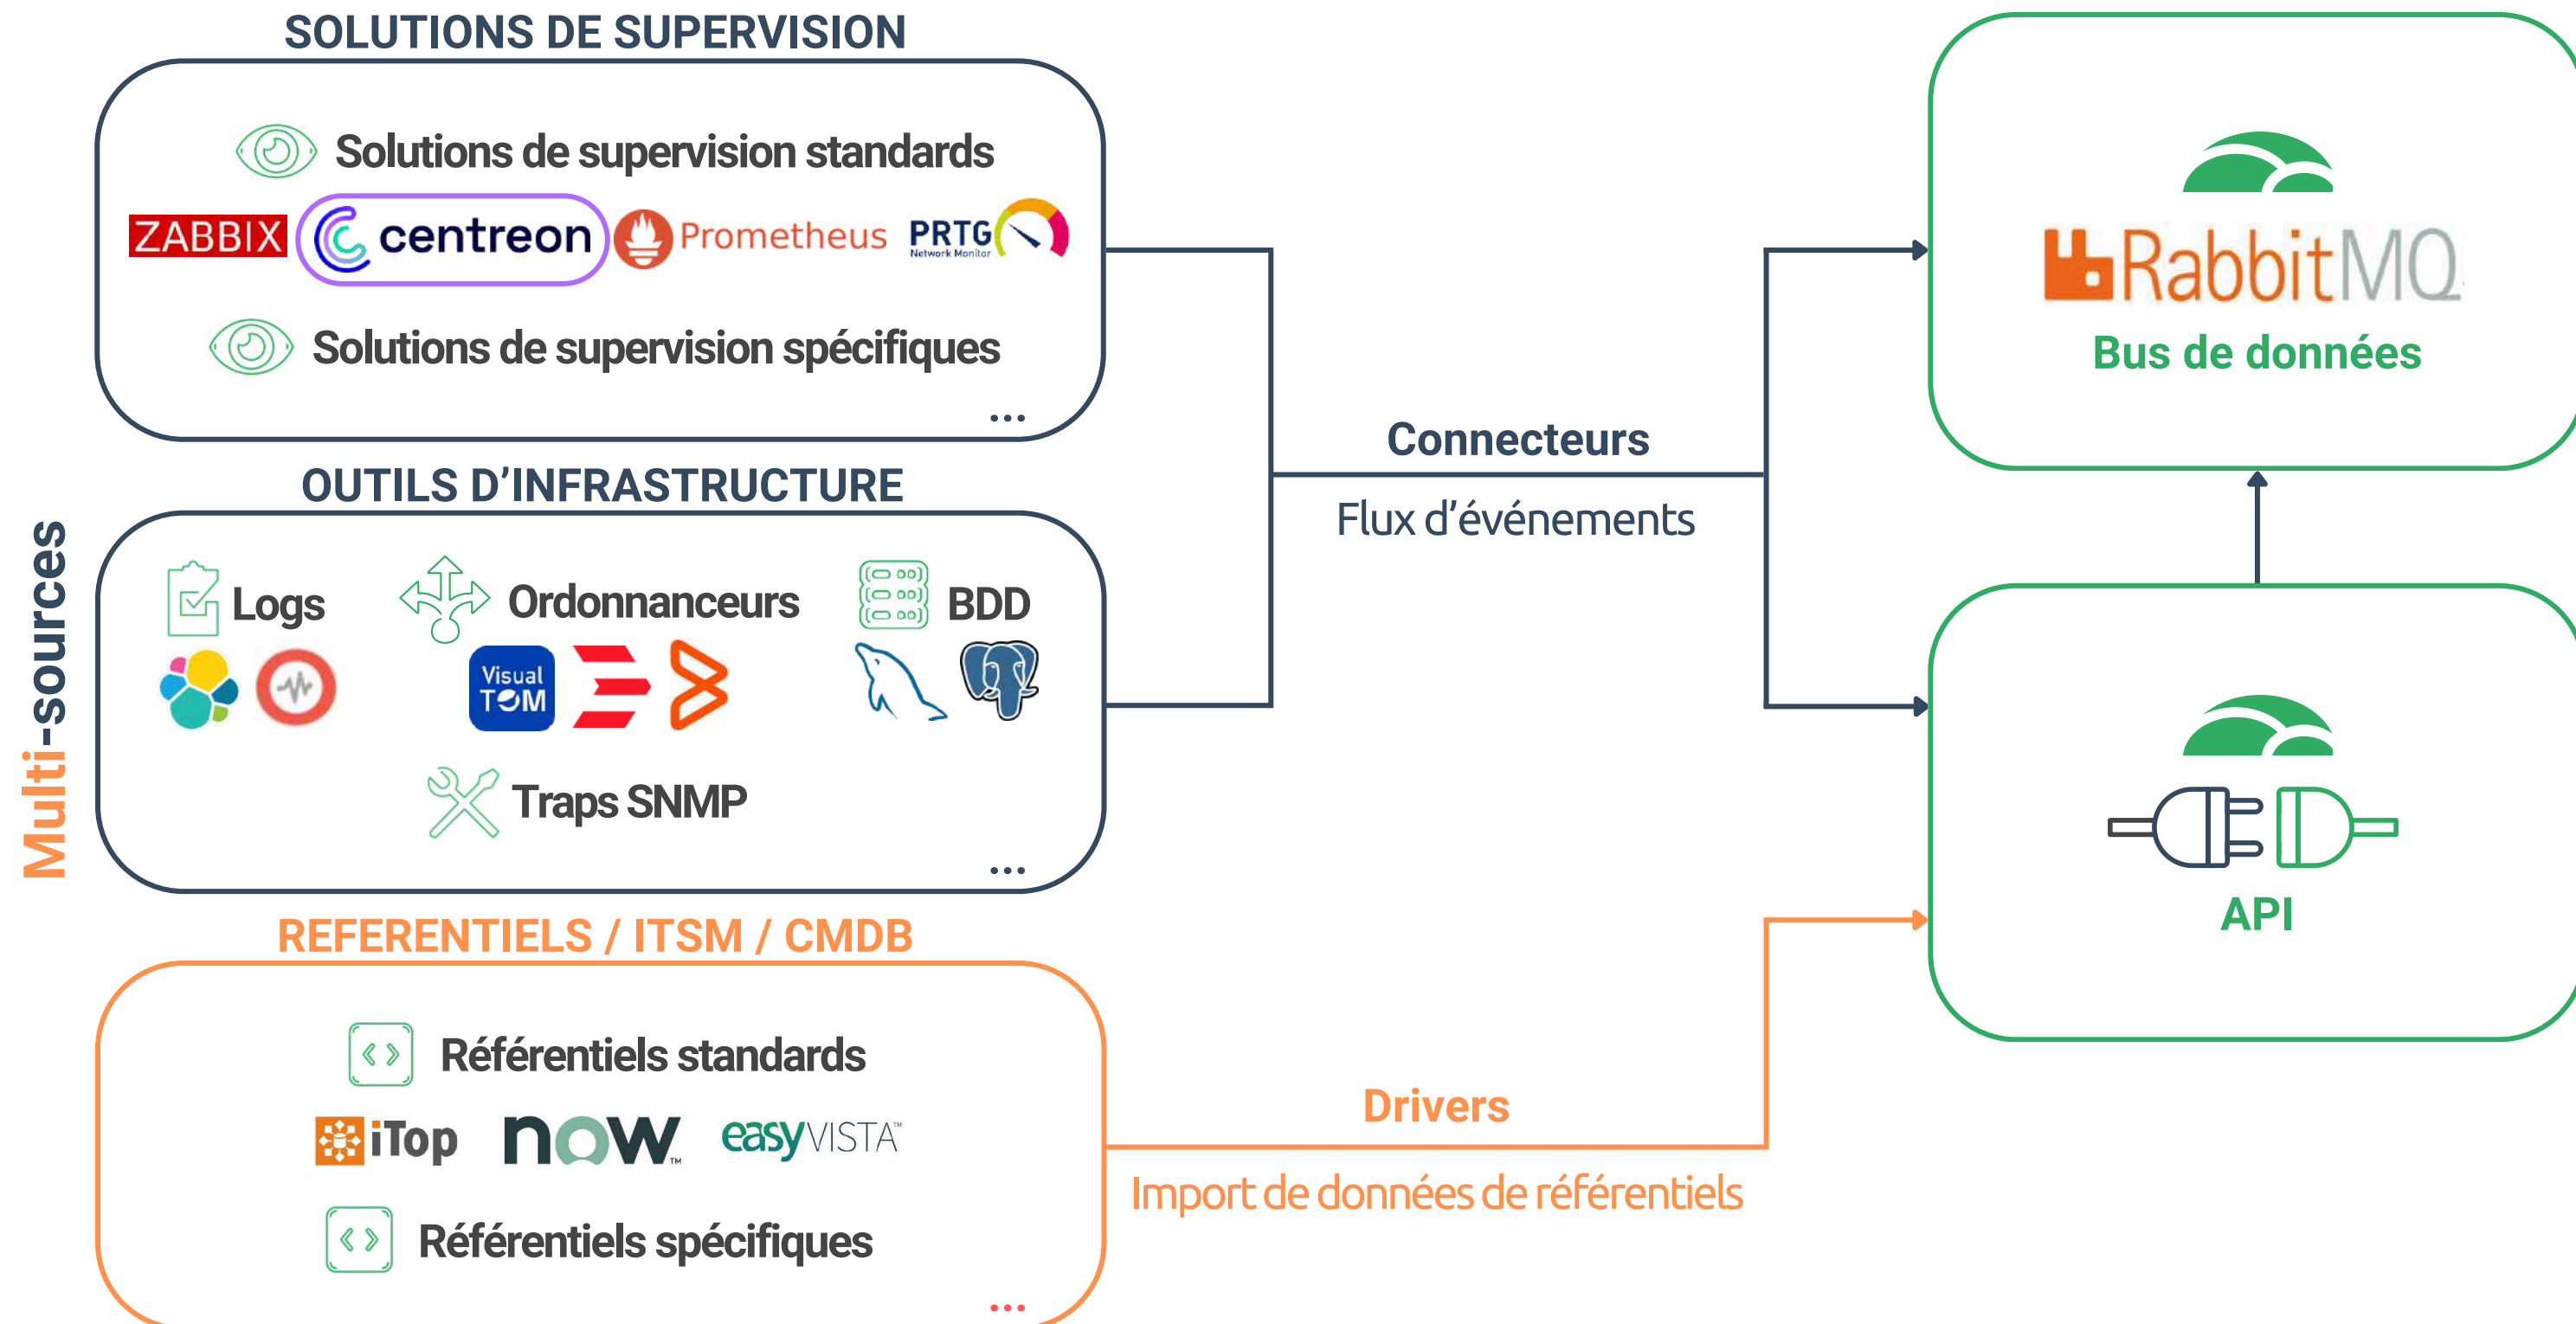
SOLUTIONS DE SUPERVISION

Solutions de supervision standards

ZABBIX centreon Prometheus PRTG Network Monitor

Solutions de supervision spécifiques

...

OUTILS D'INFRASTRUCTURE

Logs

Ordonnanceurs

BDD

Visual TOM

Traps SNMP

...

Multi-sources

REFERENTIELS / ITSM / CMDB

Référentiels standards

iTop now easyVISTA

Référentiels spécifiques

...

Connecteurs

Flux d'événements

RabbitMQ

Bus de données

API

Drivers

Import de données de référentiels